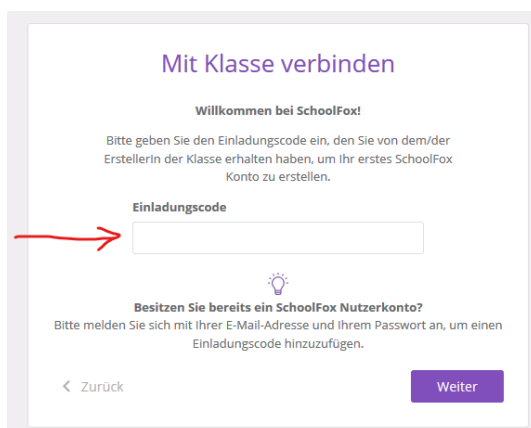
Mit Klasse verbinden

Willkommen bei SchoolFox!

Bitte geben Sie den Einladungscode ein, den Sie von dem/der ErstellerIn der Klasse erhalten haben, um Ihr erstes SchoolFox Konto zu erstellen.

Einladungscode

Besitzen Sie bereits ein SchoolFox Nutzerkonto?
Bitte melden Sie sich mit Ihrer E-Mail-Adresse und Ihrem Passwort an, um einen Einladungscode hinzuzufügen.

< Zurück

Weiter